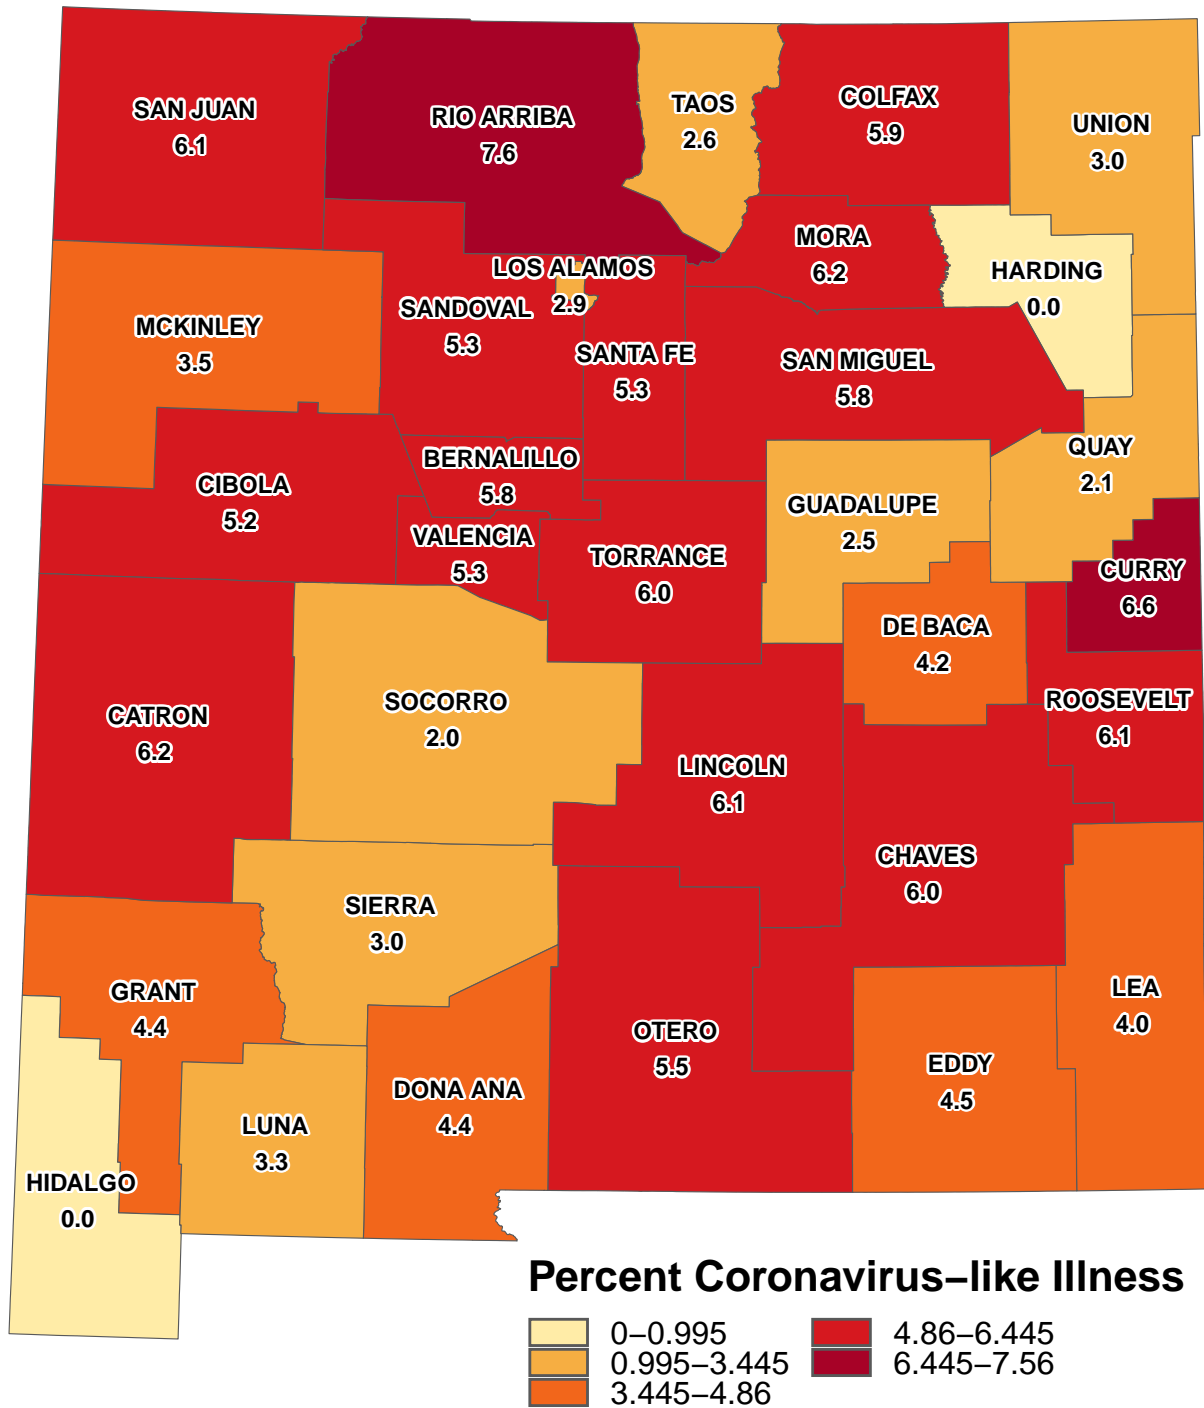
SAN JUAN
6.1

RIO ARRIBA
7.6

TAOS
2.6

COLFAX
5.9

UNION
3.0

MORA
6.2

HARDING
0.0

LOS ALAMOS
2.9

SANDOVAL
5.3

MCKINLEY
3.5

SANTA FE
5.3

SAN MIGUEL
5.8

QUAY
2.1

BERNALILLO
5.8

CIBOLA
5.2

GUADALUPE
2.5

VALENCIA
5.3

TORRANCE
6.0

CURRY
6.6

DE BACA
4.2

ROOSEVELT
6.1

SOCORRO
2.0

CATRON
6.2

LINCOLN
6.1

CHAVES
6.0

SIERRA
3.0

GRANT
4.4

LEA
4.0

OTERO
5.5

EDDY
4.5

DONA ANA
4.4

LUNA
3.3

HIDALGO
0.0

Percent Coronavirus–like Illness
0–0.995
0.995–3.445
3.445–4.86
4.86–6.445
6.445–7.56